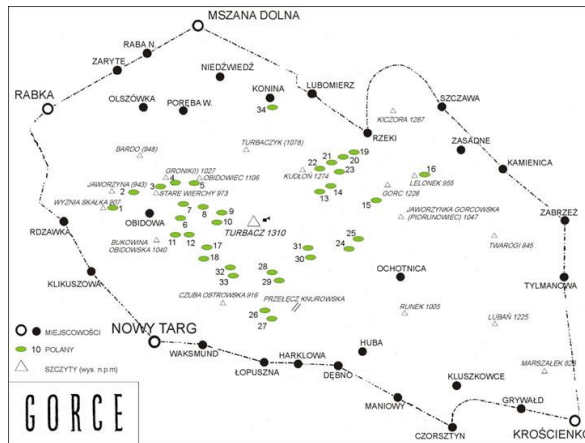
MSZANA DOLNA
RABA N.
ZARYTE
RABKA
OLSZÓWKA
NIEDŹWIEDŹ
PORĘBA W.
KONINA
34
LUBOMIERZ
SZCZAWA
KICZORA 1287
BARDO (948)
TURBACZYK (1078)
RZEKI
ZASADNE
KAMIENICA
GRONIK(I) 1027
OBIDOWIEC 1106
JAWORZYNA (843)
3
4
5
2
STARE WIERCHY 973
WYŻNIA SKAŁKA 907
1
KUDŁOŃ 1274
22
21
20
19
23
14
13
LELONEK 955
16
GORC 1228
15
JAWORZYNA GORCOWSKA (PIORUNOWIEC) 1047
ZABRZEŻ
RDZAWKA
OBIDOWA
7
8
9
6
10
TURBACZ 1310
11
12
17
18
BUKOWINA OBIDOWSKA 1040
31
30
25
24
TWAROGI 845
OCHOTNICA
KLIKUSZOWA
32
33
28
29
TYLMANOWA
CZUBA OSTROWSKA 916
PRZEŁĘCZ KNUROWSKA
RUNEK 1005
26
27
LUBAŃ 1225
MIEJSCOWOŚCI
10 POLANY
SZCZYTY (wys. n.p.m)
NOWY TARG
WAKSMUND
ŁOPUSZNA
HARKLOWA
DĘBNO
HUBA
KLUSZKOWCE
MARSZAŁEK 828
MANIOWY
GRYWAŁD
CZORSZTYN
KROŚCIENKO
GORCE